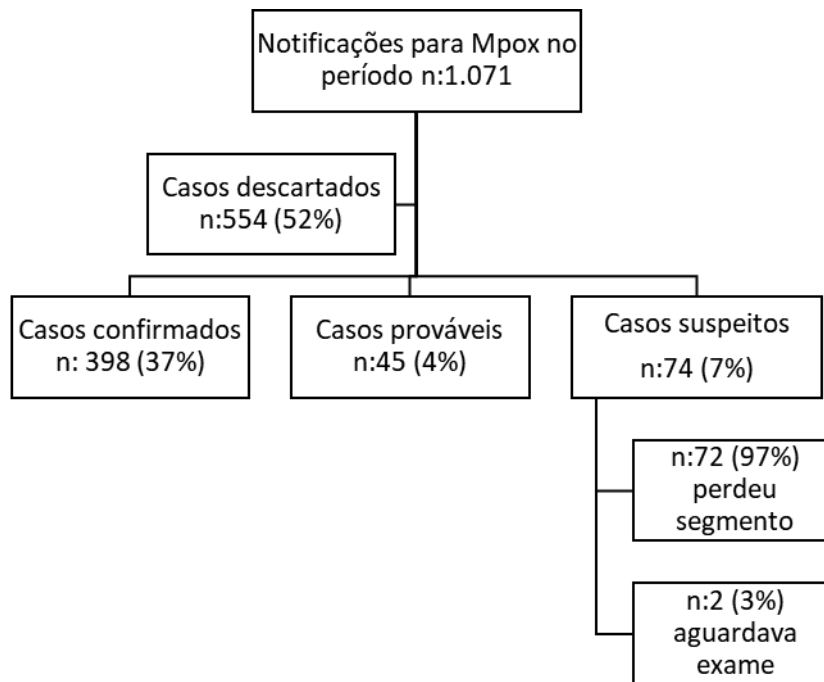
Notificações para Mpox no período n:1.071

Casos descartados n:554 (52%)

Casos confirmados n: 398 (37%)

Casos prováveis n:45 (4%)

Casos suspeitos n:74 (7%)

n:72 (97%) perdeu segmento

n:2 (3%) aguardava exame